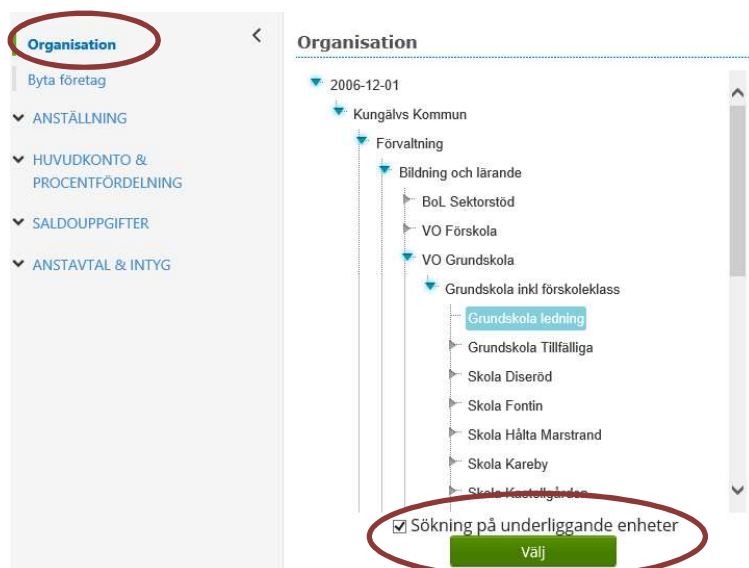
Organisation

Byta företag

ANSTÄLLNING

HUVUDKONTO & PROCENTFÖRDELNING

SALDOUPPGIFTER

ANSTAVTAL & INTYG

Organisation

2006-12-01

Kungälvs Kommun

Förvaltning

Bildning och lärande

BoL Sektorstöd

VO Förskola

VO Grundskola

Grundskola inkl förskoleklass

Grundskola ledning

Grundskola Tillfälliga

Skola Diseröd

Skola Fontin

Skola Hålta Marstrand

Skola Kareby

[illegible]

Sökning på underliggande enheter

Välj